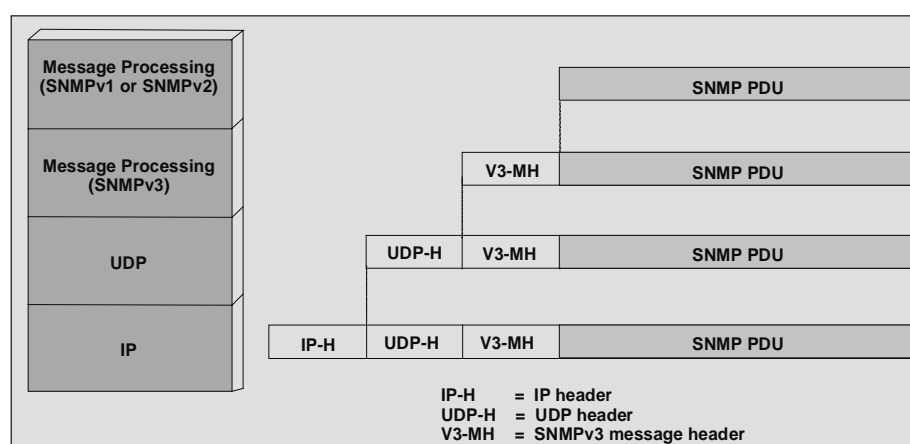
Message Processing (SNMPv1 or SNMPv2)

Message Processing (SNMPv3)

UDP

IP

SNMP PDU

V3-MH | SNMP PDU

UDP-H | V3-MH | SNMP PDU

IP-H | UDP-H | V3-MH | SNMP PDU

IP-H = IP header
UDP-H = UDP header
V3-MH = SNMPv3 message header